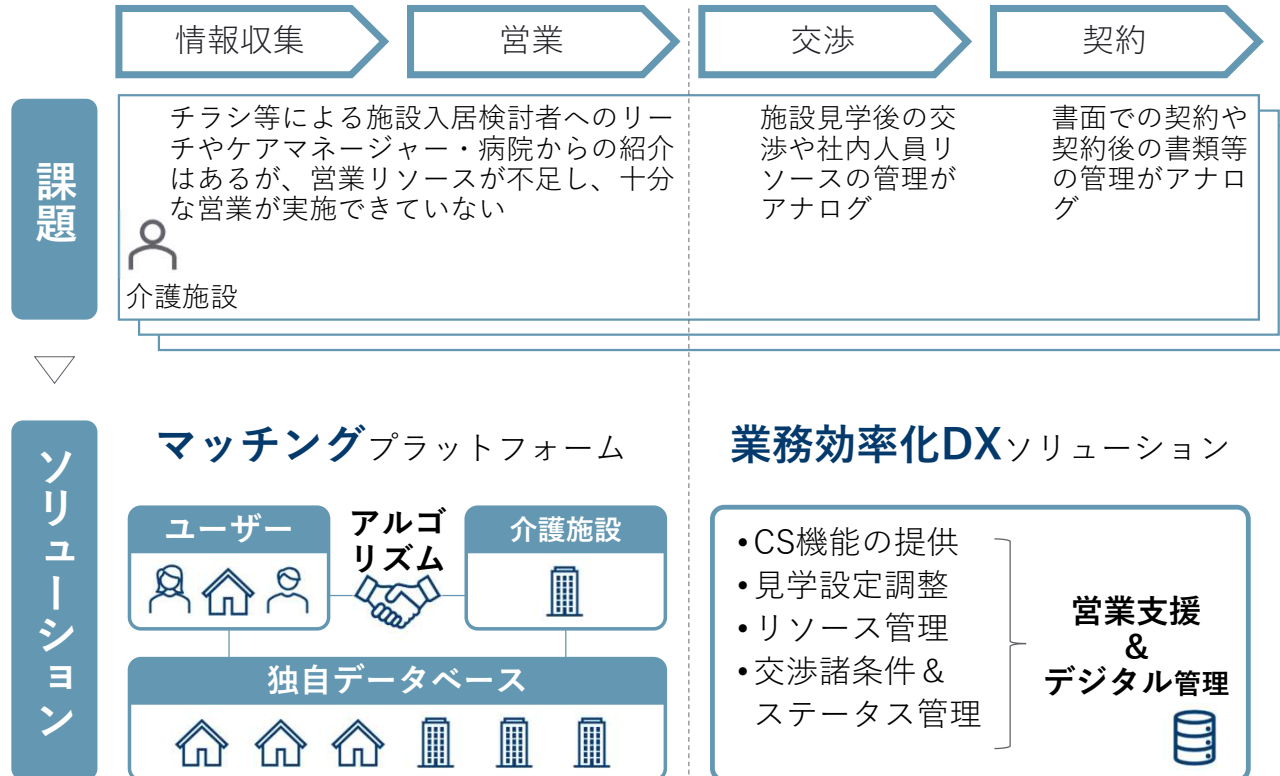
情報収集　営業　交渉　契約

課題

チラシ等による施設入居検討者へのリーチやケアマネージャー・病院からの紹介はあるが、営業リソースが不足し、十分な営業が実施できていない

介護施設

施設見学後の交渉や社内人員リソースの管理がアナログ

書面での契約や契約後の書類等の管理がアナログ

ソリューション

マッチングプラットフォーム

ユーザー

アルゴリズム

介護施設

独自データベース

業務効率化DXソリューション

•CS機能の提供
•見学設定調整
•リソース管理
•交渉諸条件＆ステータス管理

営業支援
＆
デジタル管理